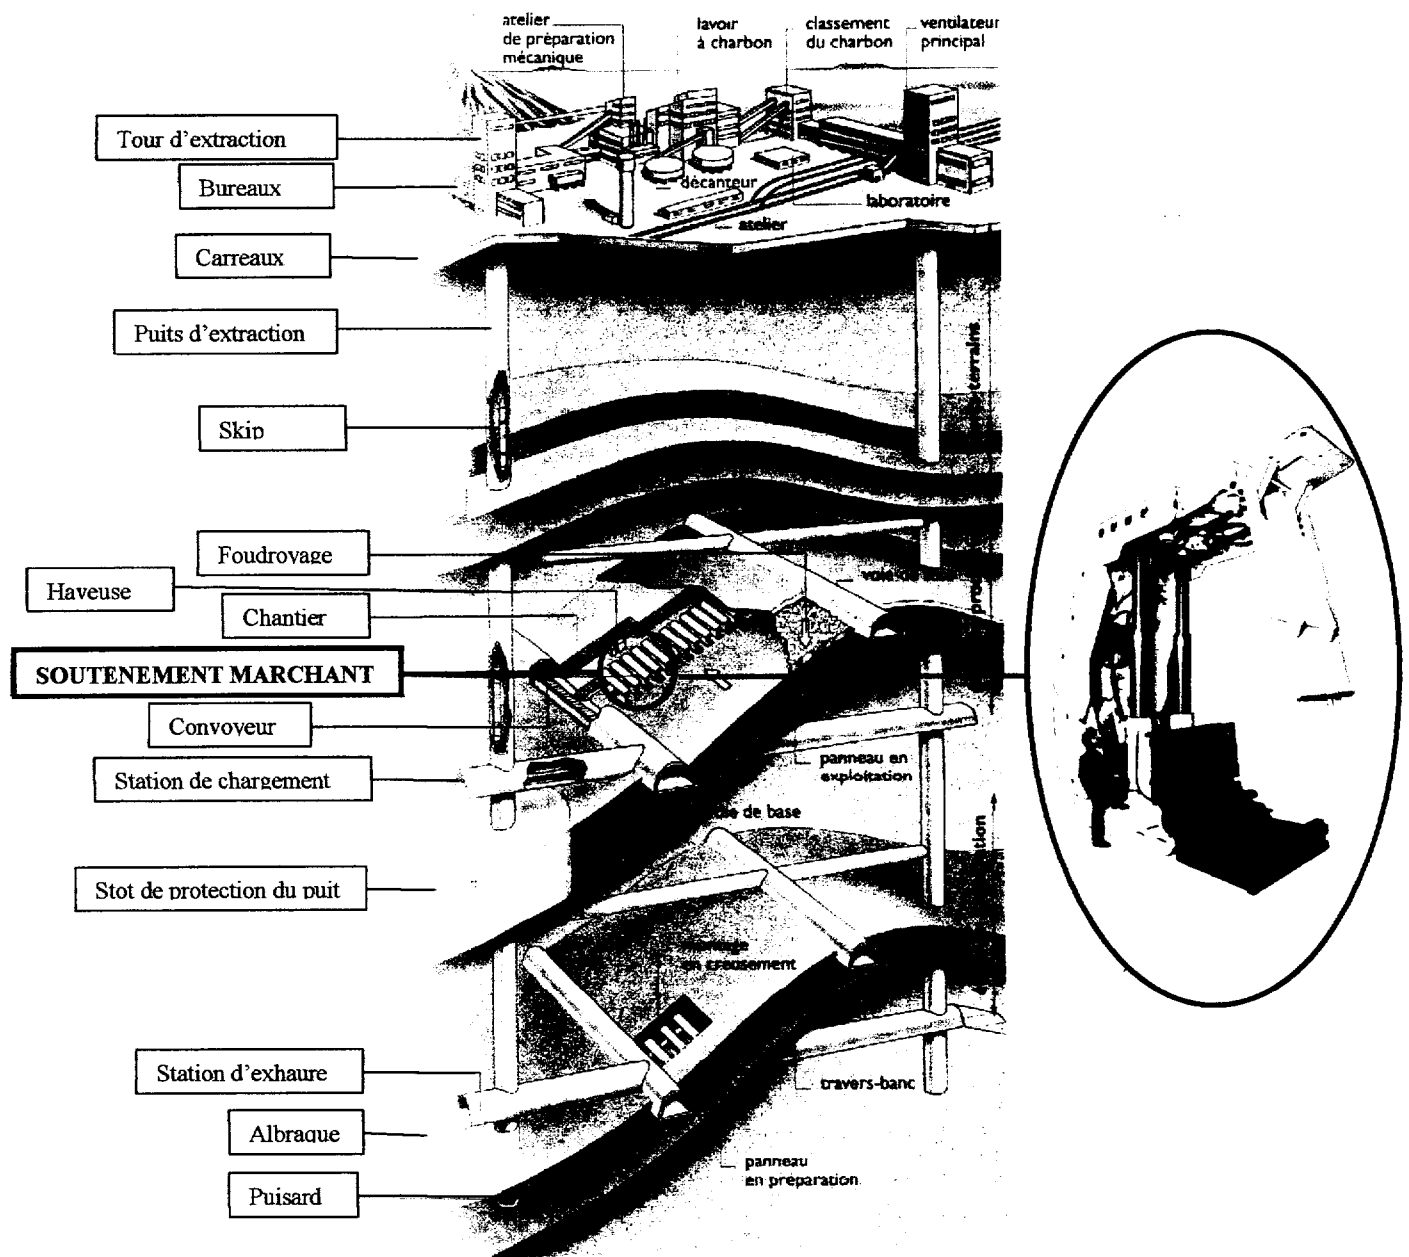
atelier de préparation mécanique
lavoir à charbon
classement du charbon
ventilateur principal

Tour d'extraction
Bureaux
décanteur
laboratoire
atelier
Carreaux
Puits d'extraction
Skip
Foudroyage
Haveuse
Chantier
SOUTENEMENT MARCHANT
Convoyeur
Station de chargement
panneau en exploitation
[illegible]e de base
Stot de protection du puit
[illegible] en creusement
Station d'exhaure
travers-banc
Albraque
Puisard
panneau en préparation